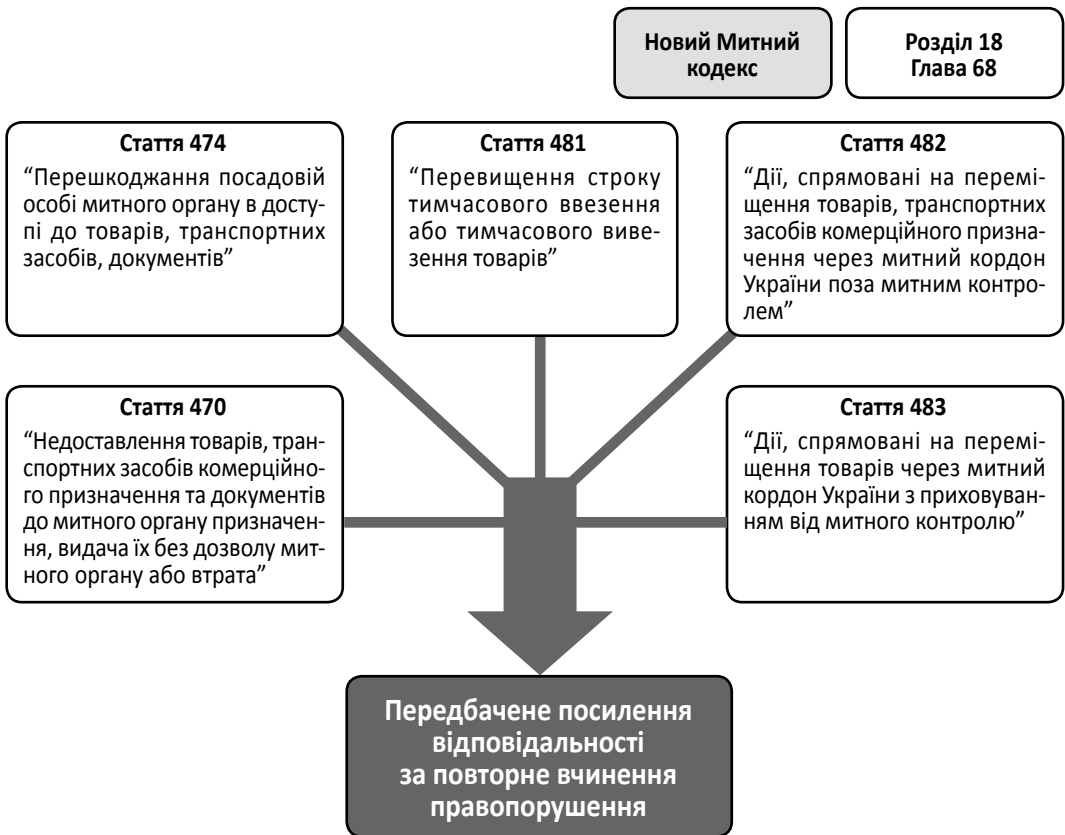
Новий Митний кодекс

Розділ 18
Глава 68

Стаття 474
“Перешкоджання посадовій особі митного органу в доступі до товарів, транспортних засобів, документів”

Стаття 481
“Перевищення строку тимчасового ввезення або тимчасового вивезення товарів”

Стаття 482
“Дії, спрямовані на переміщення товарів, транспортних засобів комерційного призначення через митний кордон України поза митним контролем”

Стаття 470
“Недоставлення товарів, транспортних засобів комерційного призначення та документів до митного органу призначення, видача їх без дозволу митного органу або втрата”

Стаття 483
“Дії, спрямовані на переміщення товарів через митний кордон України з приховуванням від митного контролю”

Передбачене посилення відповідальності за повторне вчинення правопорушення